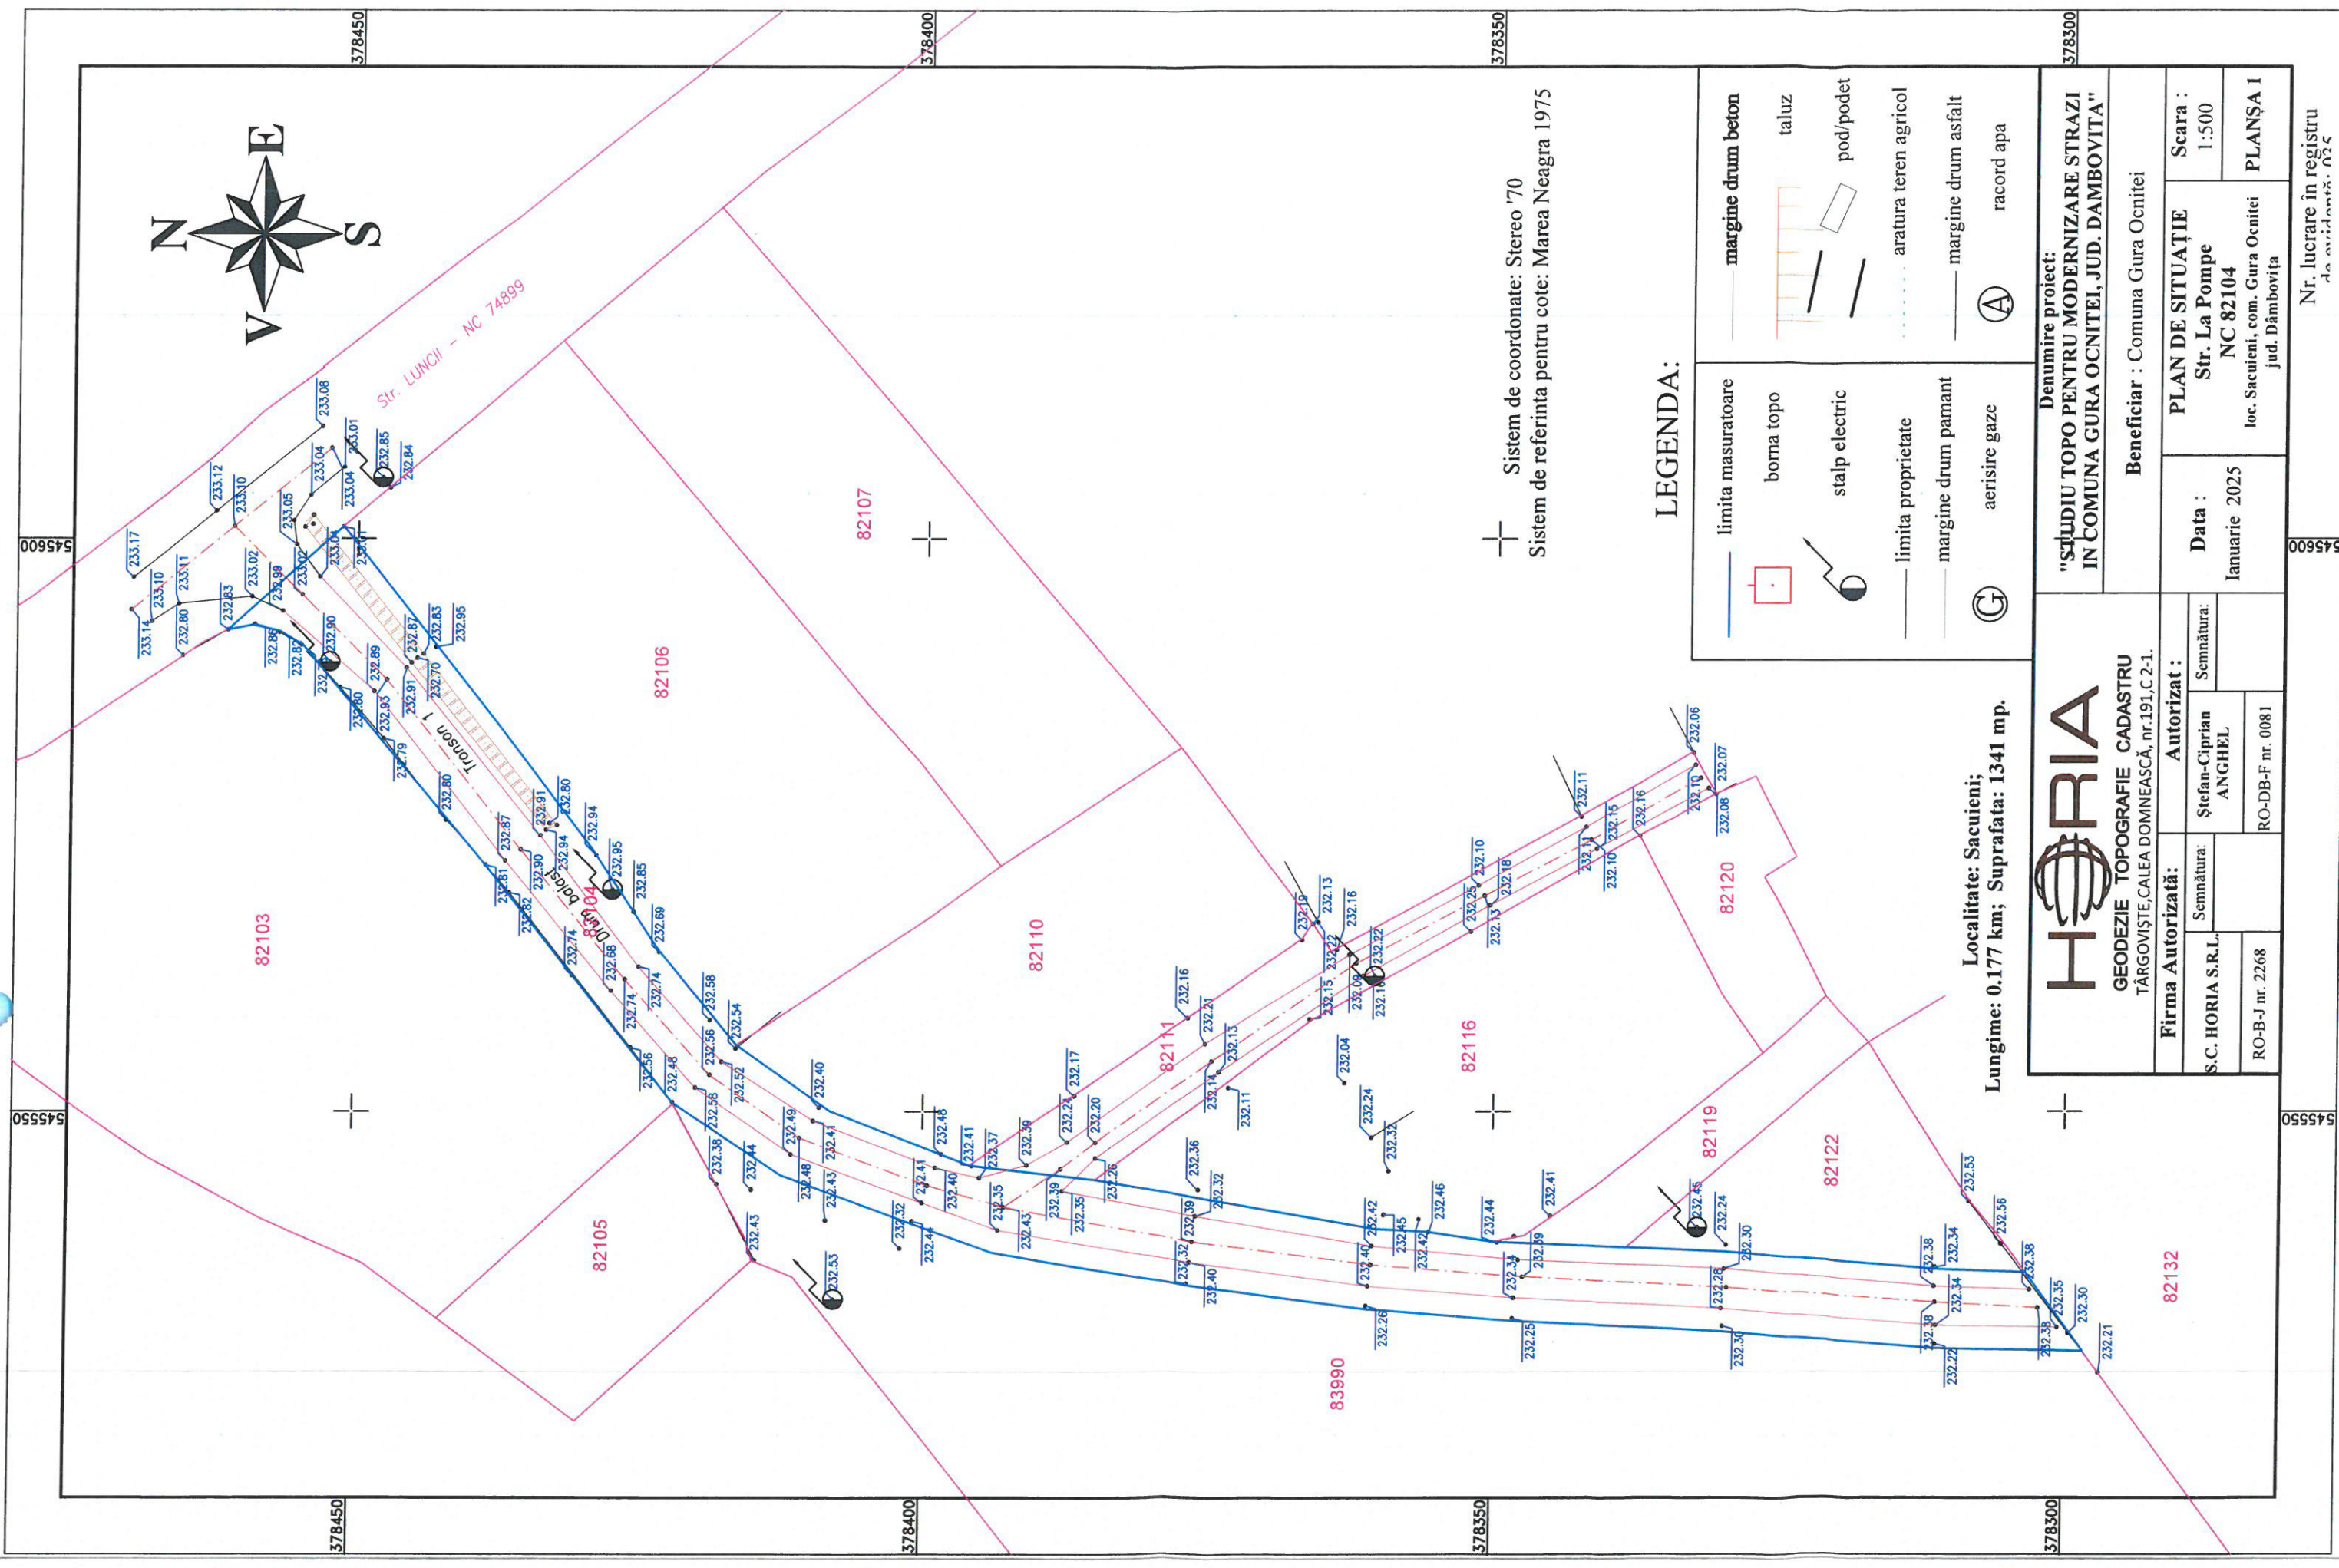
378450
378400
378350
378300
545600
545550

N
E
S
V

Str. LUNCII - NC 74899

Sistem de coordonate: Stereo '70
Sistem de referinta pentru cote: Marea Neagra 1975

LEGENDA:

limita masuratoare
borna topo
stalp electric
limita proprietate
margine drum pamant
aerisire gaze
margine drum beton
taluz
pod/podet
aratura teren agricol
margine drum asfalt
racord apa

Localitate: Sacuieni;
Lungime: 0.177 km; Suprafata: 1341 mp.

Denumire proiect:
"STUDIU TOPO PENTRU MODERNIZARE STRAZI IN COMUNA GURA OCNITEI, JUD. DAMBOVITA"

Beneficiar : Comuna Gura Ocnitei

HORIA
GEODEZIE TOPOGRAFIE CADASTRU
TÂRGOVIȘTE,CALEA DOMNEASCĂ, nr.191,C 2-1.

| Firma Autorizată: | | Autorizat : | | Data : | PLAN DE SITUAȚIE Str. La Pompe NC 82104 loc. Sacuieni, com. Gura Ocnitei jud. Dâmbovița | Scara : 1:500 |
|---|---|---|---|---|---|---|
| S.C. HORIA S.R.L. | Semnătura: | Ștefan-Ciprian ANGHEL | Semnătura: | Ianuarie 2025 | | PLANȘA 1 |
| RO-B-J nr. 2268 | | RO-DB-F nr. 0081 | | | | |

Nr. lucrare în registru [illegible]

82103
82104
82105
82106
82107
82110
82111
82116
82119
82120
82122
82132
83990

Tronson 1
Drum balast

233.17 233.14 233.10 232.80 233.11 232.83 233.02 232.99 232.86 232.87 233.12 233.10 233.05 233.02 233.04 233.04 233.08 233.01 232.85 232.84 233.04 232.90 232.89 232.87 232.83 232.95 232.80 232.93 232.91 232.70 232.79 232.80 232.87 232.91 232.80 232.94 232.81 232.82 232.90 232.94 232.95 232.85 232.74 232.68 232.74 232.74 232.69 232.56 232.48 232.58 232.56 232.54 232.52 232.58 232.38 232.44 232.43 232.49 232.48 232.40 232.41 232.43 232.53 232.48 232.41 232.41 232.40 232.37 232.32 232.44 232.35 232.43 232.39 232.22 232.20 232.17 232.35 232.26 232.36 232.39 232.32 232.32 232.40 232.14 232.11 232.16 232.21 232.13 232.04 232.24 232.32 232.15 232.09 232.12 232.19 232.13 232.16 232.22 232.25 232.13 232.10 232.18 232.11 232.10 232.15 232.16 232.11 232.06 232.07 232.10 232.08 232.42 232.40 232.45 232.42 232.46 232.26 232.44 232.34 232.39 232.41 232.25 232.45 232.24 232.30 232.28 232.30 232.38 232.34 232.34 232.38 232.22 232.53 232.56 232.38 232.35 232.30 232.38 232.21